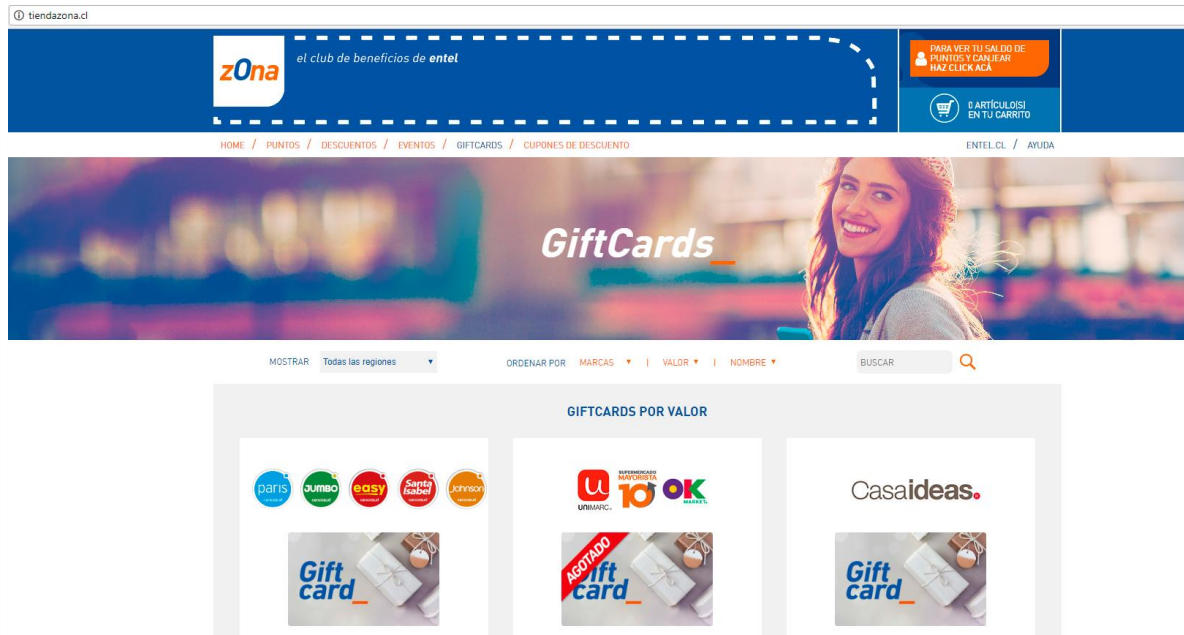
tiendazona.cl

zOna

el club de beneficios de entel

PARA VER TU SALDO DE PUNTOS Y CANJEAR HAZ CLICK ACÁ

0 ARTÍCULO(S) EN TU CARRITO

HOME / PUNTOS / DESCUENTOS / EVENTOS / GIFTCARDS / CUPONES DE DESCUENTO

ENTEL.CL / AYUDA

GiftCards_

MOSTRAR Todas las regiones

ORDENAR POR MARCAS | VALOR | NOMBRE

BUSCAR

GIFTCARDS POR VALOR

paris JUMBO easy Santa Isabel Johnson

Gift card_

UNIMARC SUPERMERCADO MAYORISTA 10 OK MARKET

AGOTADO

Gift card_

Casaideas.

Gift card_